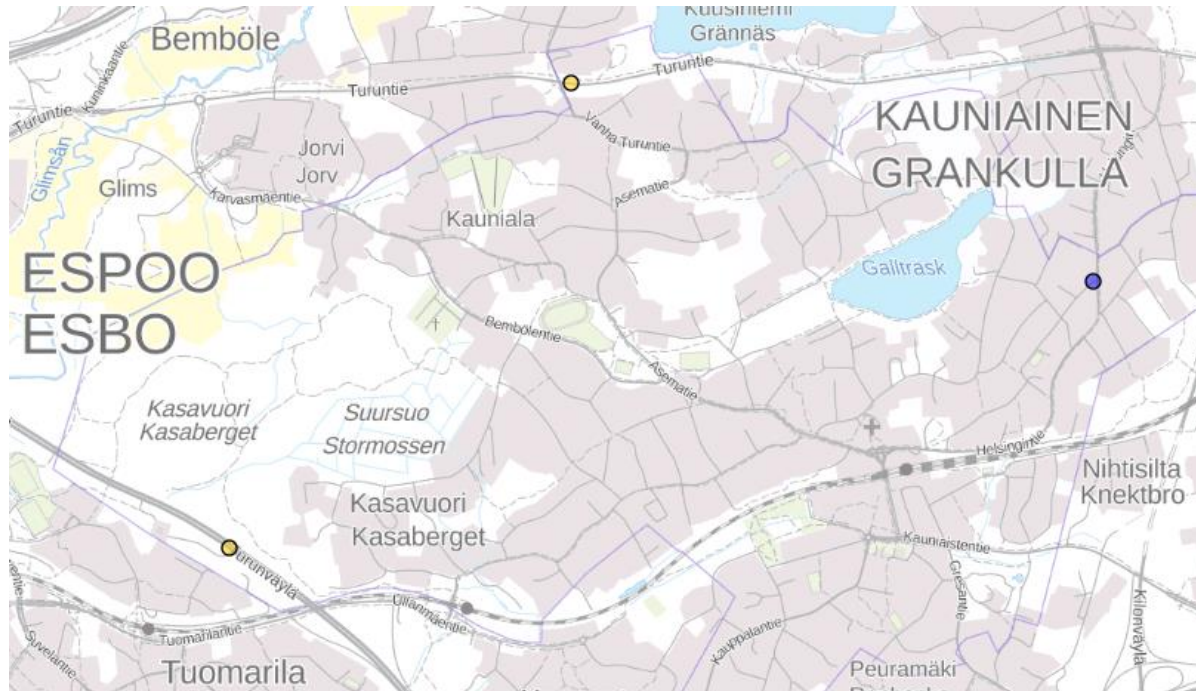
Kuusiniemi
Grännäs
Bemböle
Turuntie
Turuntie
Turuntie
Kuninkaantie
Vanha Turuntie
KAUNIAINEN
GRANKULLA
Glimsån
Jorvi
Jorv
Glims
Karvasmäentie
Asematie
Kauniala
Gallträsk
ESPOO
ESBO
Bembölentie
Asematie
Kasavuori
Kasaberget
Suursuo
Stormossen
Helsingintie
Nihtisilta
Knektbro
Kasavuori
Kasaberget
Turunväylä
Kauniaistentie
Uudenmaantie
Tuomarilantie
Suvelantie
Kauppalantie
Kilonväylä
Tuomarila
Peuramäki